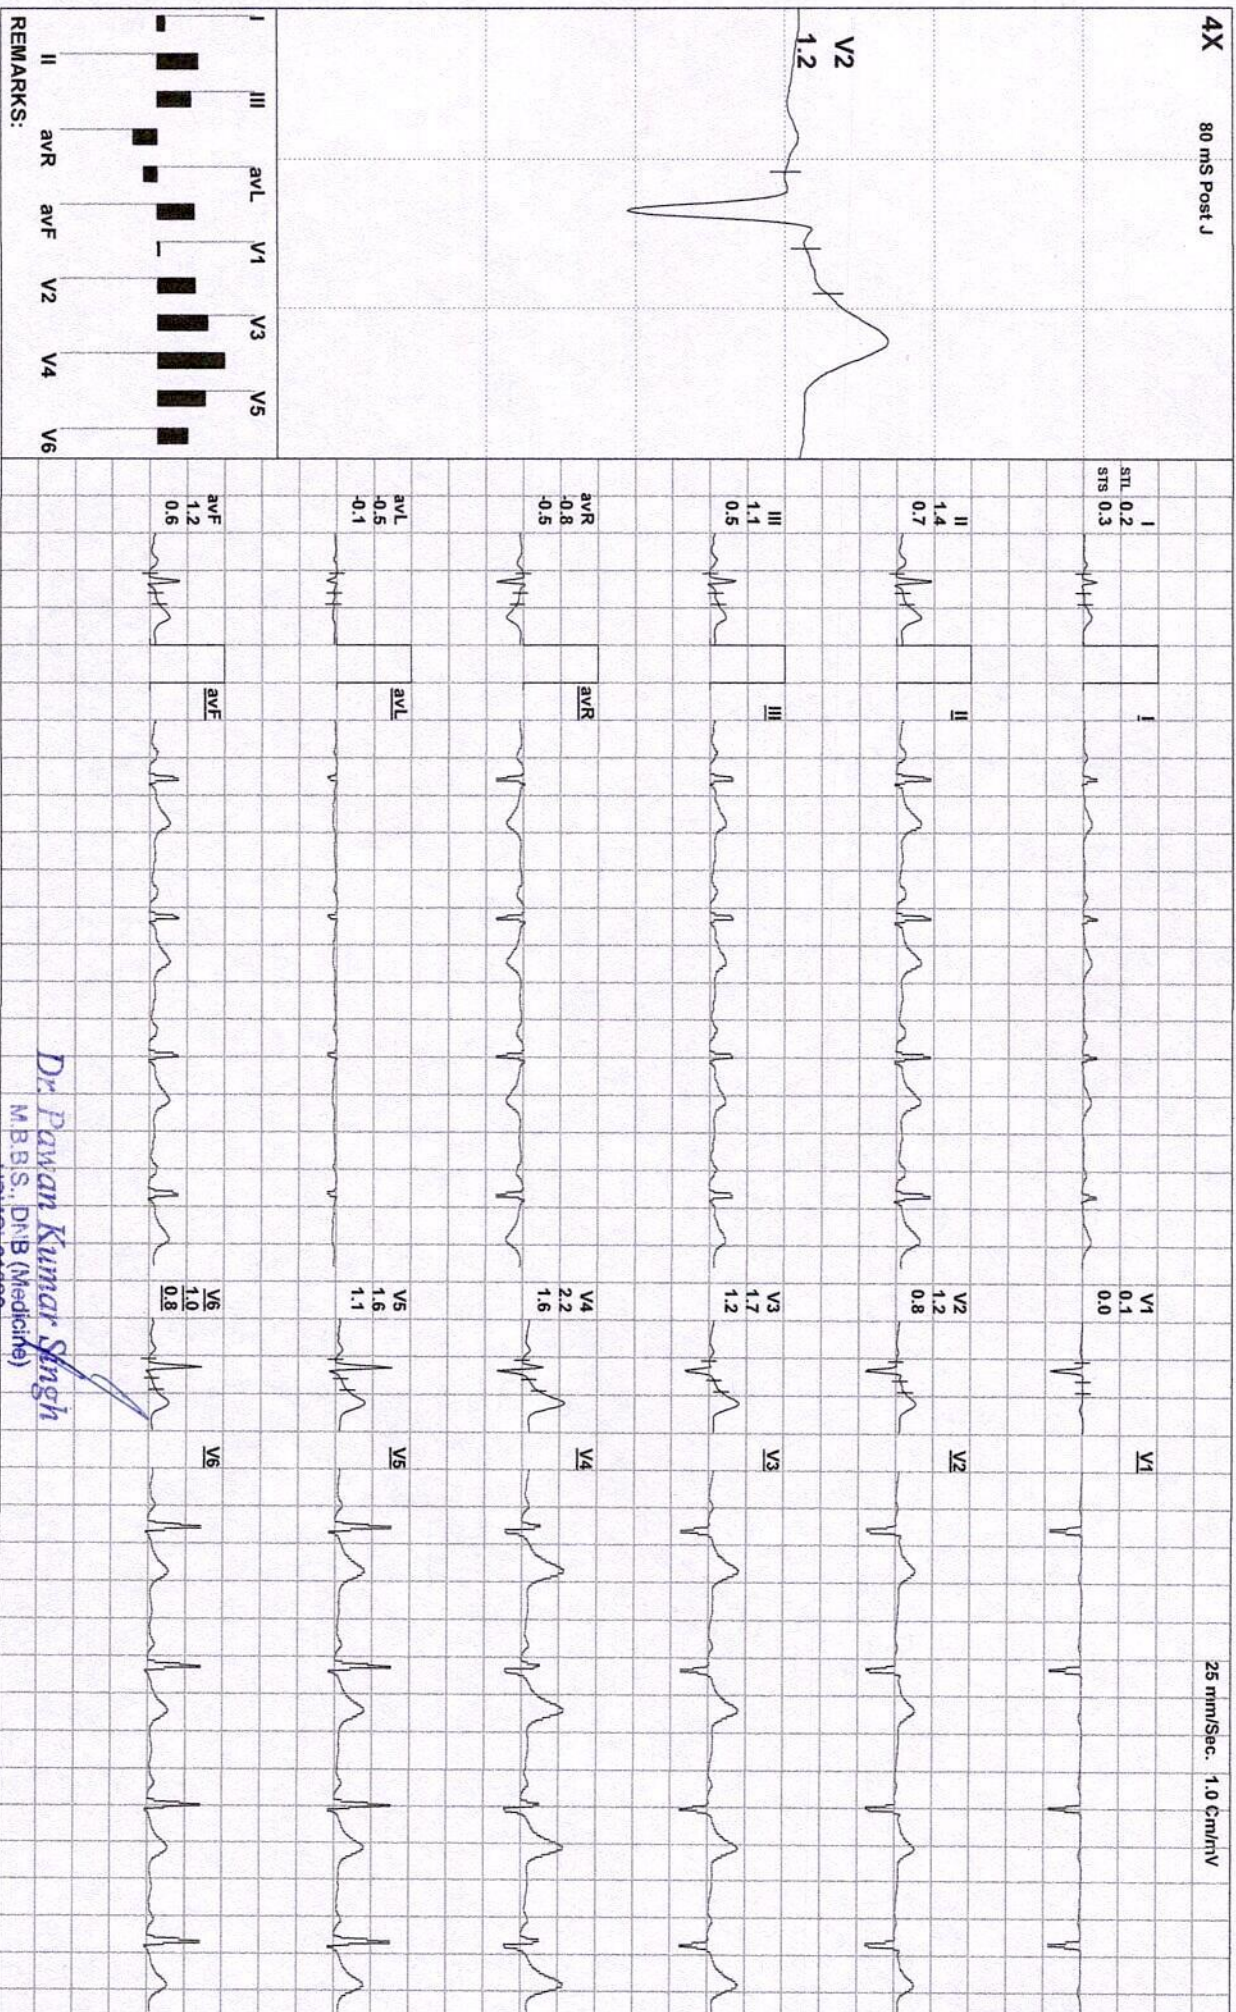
4X 80 mS Post J

V2
1.2

I III avL V1 V3 V5
II avR avF V2 V4 V6

REMARKS:

STL STS
I 0.2 0.3
II 1.4 0.7
III 1.1 0.5
avR -0.8 -0.5
avL -0.5 -0.1
avF 1.2 0.6

I
II
III
avR
avL
avF

V1 0.1 0.0
V2 1.2 0.8
V3 1.7 1.2
V4 2.2 1.6
V5 1.6 1.1
V6 1.0 0.8

V1
V2
V3
V4
V5
V6

25 mm/Sec. 1.0 Cm/mV

Dr Pawan Kumar Singh
M.B.B.S., DNB (Medicine)
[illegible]